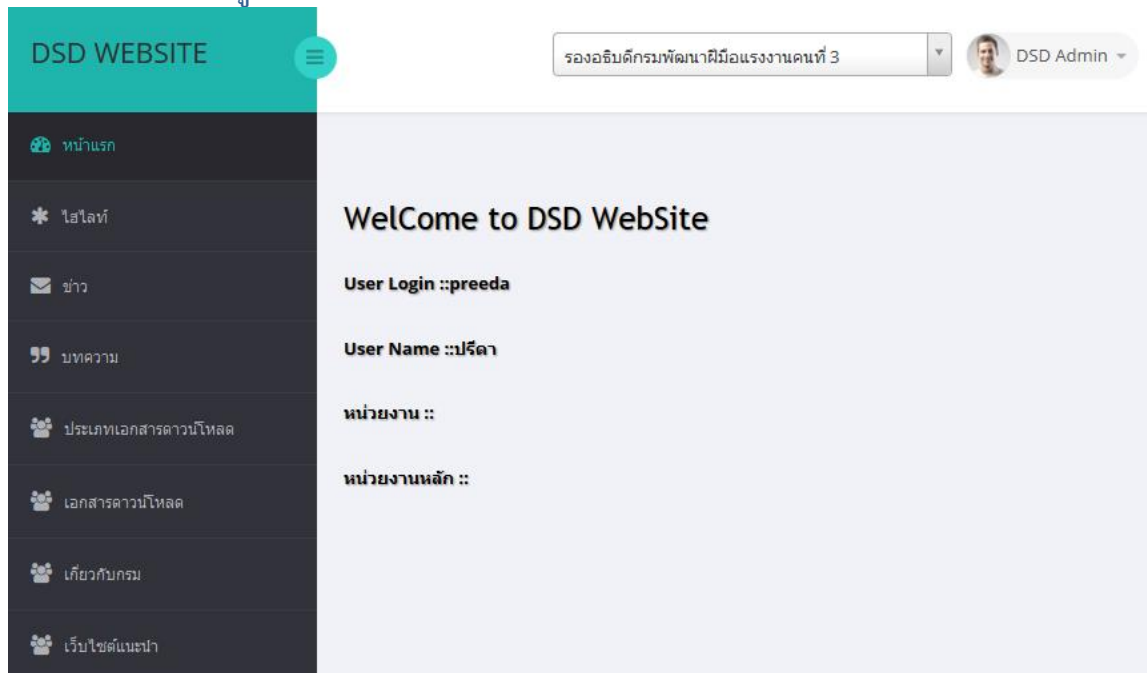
DSD WEBSITE

รองอธิบดีกรมพัฒนาฝีมือแรงงานคนที่ 3

DSD Admin

หน้าแรก

ไฮไลท์

ข่าว

บทความ

ประเภทเอกสารดาวน์โหลด

เอกสารดาวน์โหลด

เกี่ยวกับกรม

เว็บไซต์แนะนำ

WelCome to DSD WebSite

User Login ::preeda

User Name ::ปรีดา

หน่วยงาน ::

หน่วยงานหลัก ::